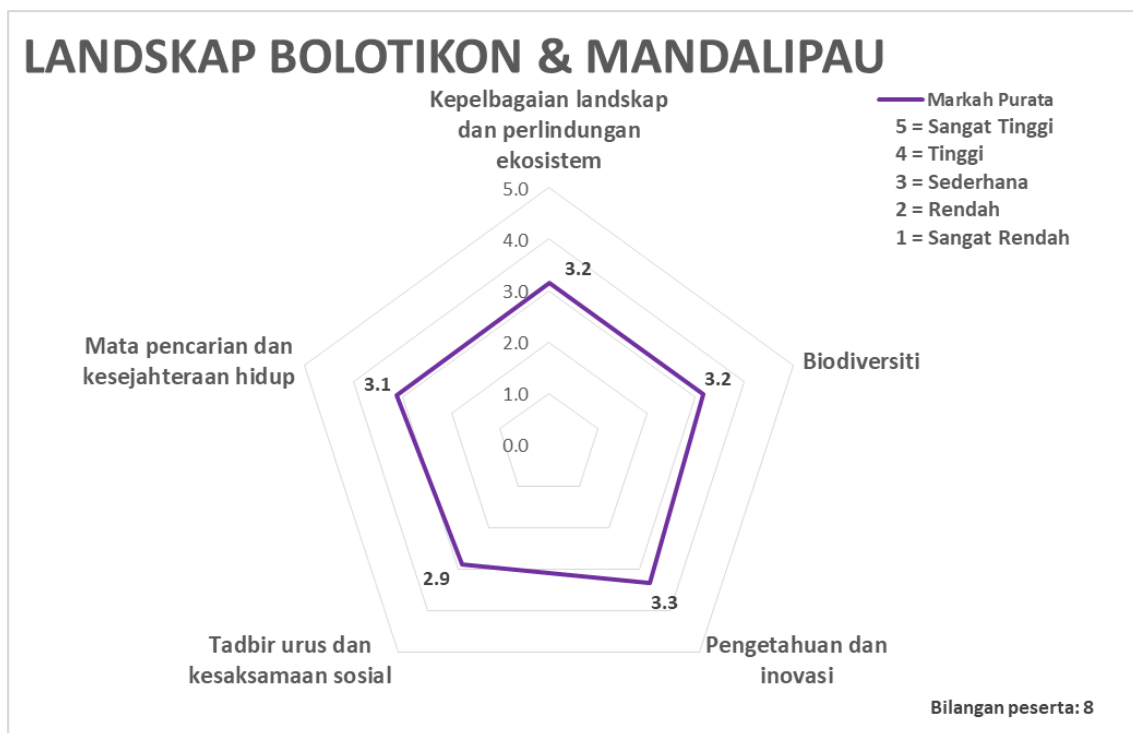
LANDSKAP BOLOTIKON & MANDALIPAU

Markah Purata
5 = Sangat Tinggi
4 = Tinggi
3 = Sederhana
2 = Rendah
1 = Sangat Rendah

Kepelbagaian landskap dan perlindungan ekosistem

5.0
4.0
3.0
2.0
1.0
0.0

3.2

Biodiversiti

3.2

Pengetahuan dan inovasi

3.3

Tadbir urus dan kesaksamaan sosial

2.9

Mata pencarian dan kesejahteraan hidup

3.1

Bilangan peserta: 8